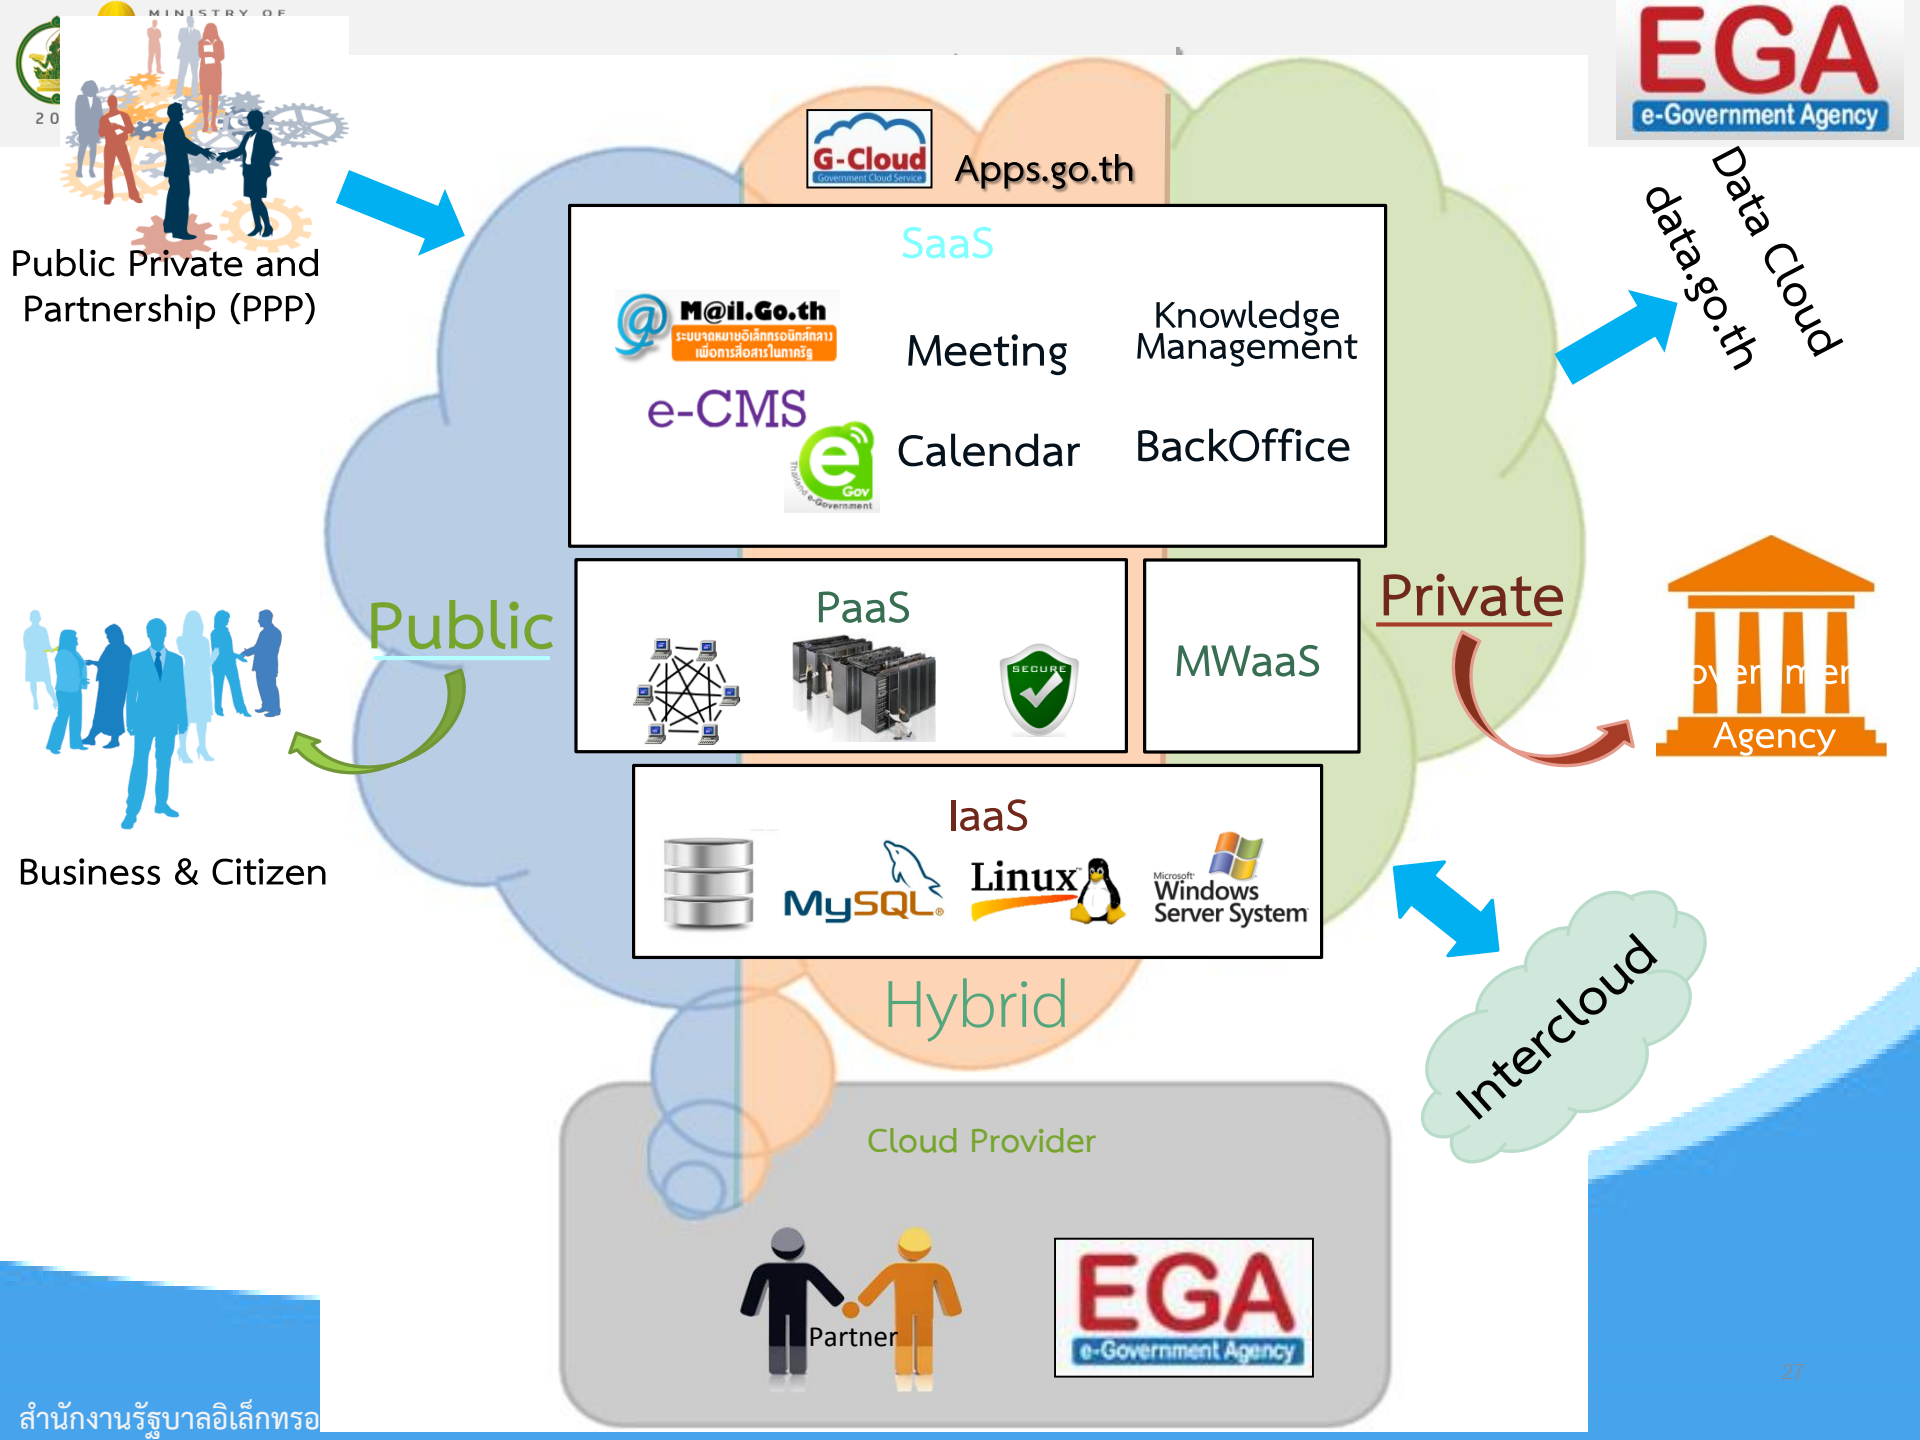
MINISTRY OF

20

EGA
e-Government Agency

Public Private and Partnership (PPP)

G-Cloud
Government Cloud Service

Apps.go.th

Data Cloud
data.go.th

SaaS

M@il.Go.th
ระบบจดหมายอิเล็กทรอนิกส์กลาง เพื่อการสื่อสารในภาครัฐ

Meeting

Knowledge Management

e-CMS

e Gov
Thailand e-Government

Calendar

BackOffice

Public

PaaS

SECURE

MWaaS

Private

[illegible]overnment Agency

Business & Citizen

IaaS

MySQL

Linux

Microsoft Windows Server System

Hybrid

Intercloud

Cloud Provider

Partner

EGA
e-Government Agency

27

สำนักงานรัฐบาลอิเล็กทรอ